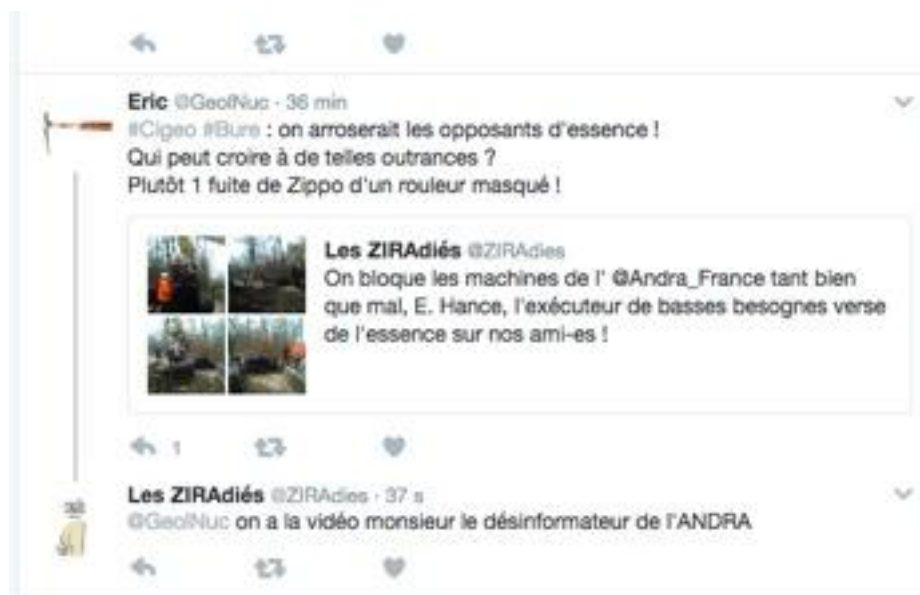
Eric @GeolNuc · 36 min
#Cigeo #Bure : on arroserait les opposants d'essence !
Qui peut croire à de telles outrances ?
Plutôt 1 fuite de Zippo d'un rouleur masqué !

Les ZIRAdiés @ZIRAdies
On bloque les machines de l' @Andra_France tant bien que mal, E. Hance, l'exécuteur de basses besognes verse de l'essence sur nos ami-es !

1

Les ZIRAdiés @ZIRAdies · 37 s
@GeolNuc on a la vidéo monsieur le désinformateur de l'ANDRA